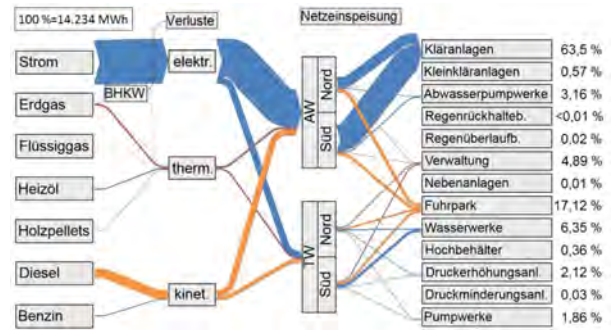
100 % = 14.234 MWh

Verluste

Netzeinspeisung

Strom

BHKW

elektr.

Erdgas

Flüssiggas

Heizöl

Holzpellets

therm.

Diesel

Benzin

kinet.

AW

Nord

Süd

TW

Nord

Süd

| | |
|---|---|
| Kläranlagen | 63,5 % |
| Kleinkläranlagen | 0,57 % |
| Abwasserpumpwerke | 3,16 % |
| Regenrückhalteb. | <0,01 % |
| Regenüberlaufb. | 0,02 % |
| Verwaltung | 4,89 % |
| Nebenanlagen | 0,01 % |
| Fuhrpark | 17,12 % |
| Wasserwerke | 6,35 % |
| Hochbehälter | 0,36 % |
| Druckerhöhungsanl. | 2,12 % |
| Druckminderungsanl. | 0,03 % |
| Pumpwerke | 1,86 % |